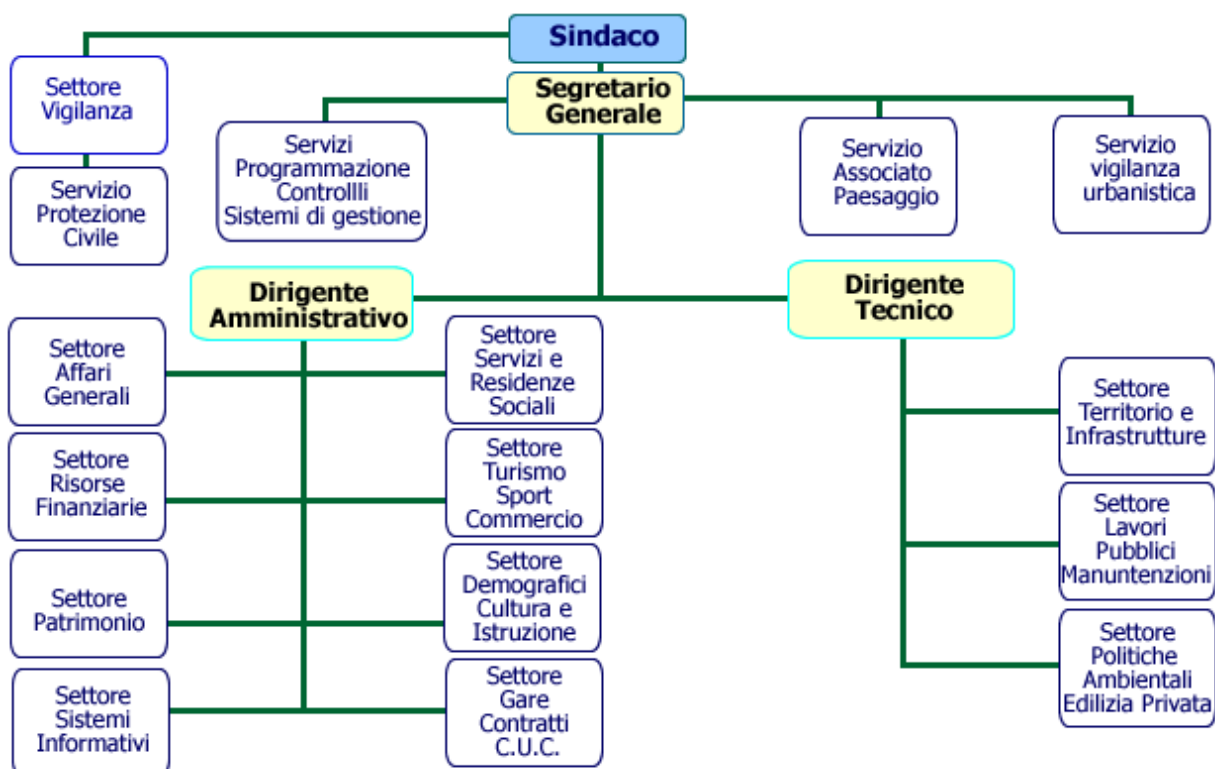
Sindaco

Settore Vigilanza

Servizio Protezione Civile

Segretario Generale

Servizi Programmazione Controllli Sistemi di gestione

Servizio Associato Paesaggio

Servizio vigilanza urbanistica

Dirigente Amministrativo

Dirigente Tecnico

Settore Affari Generali

Settore Servizi e Residenze Sociali

Settore Risorse Finanziarie

Settore Turismo Sport Commercio

Settore Patrimonio

Settore Demografici Cultura e Istruzione

Settore Sistemi Informativi

Settore Gare Contratti C.U.C.

Settore Territorio e Infrastrutture

Settore Lavori Pubblici Manuntenzioni

Settore Politiche Ambientali Edilizia Privata